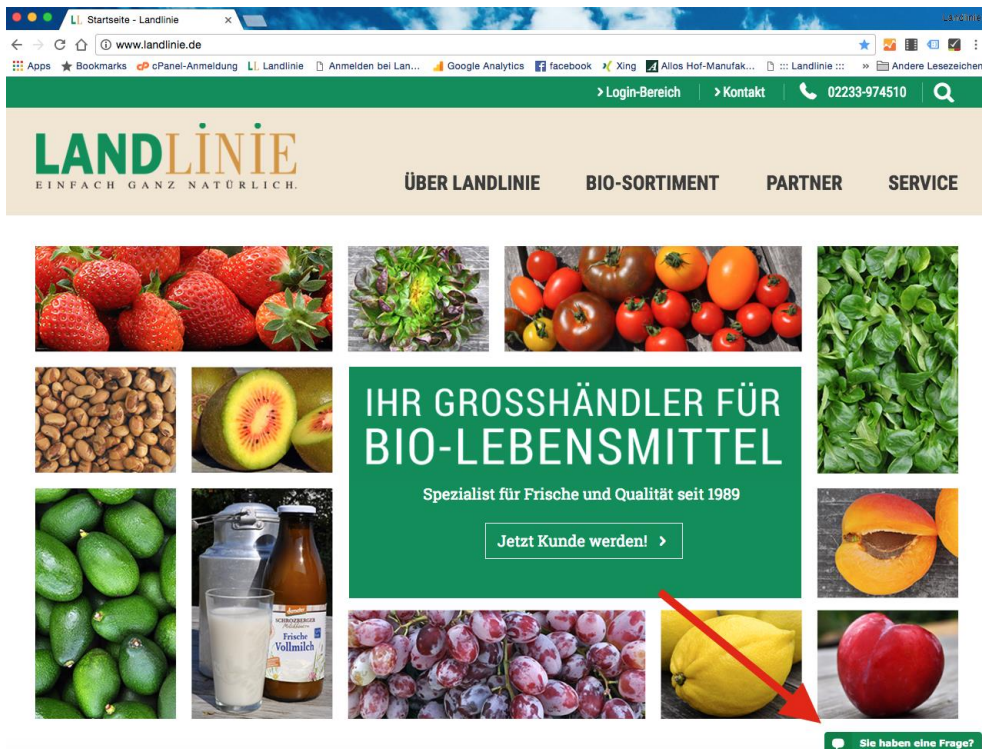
Startseite - Landlinie
www.landlinie.de
Apps Bookmarks cPanel-Anmeldung Landlinie Anmelden bei Lan... Google Analytics facebook Xing Allos Hof-Manufak... ::: Landlinie ::: » Andere Lesezeichen

> Login-Bereich > Kontakt 02233-974510

LANDLINIE
EINFACH GANZ NATÜRLICH.

ÜBER LANDLINIE BIO-SORTIMENT PARTNER SERVICE

IHR GROSSHÄNDLER FÜR BIO-LEBENSMITTEL
Spezialist für Frische und Qualität seit 1989
Jetzt Kunde werden! >

demeter
SCHROZBERGER
Frische Vollmilch

Sie haben eine Frage?